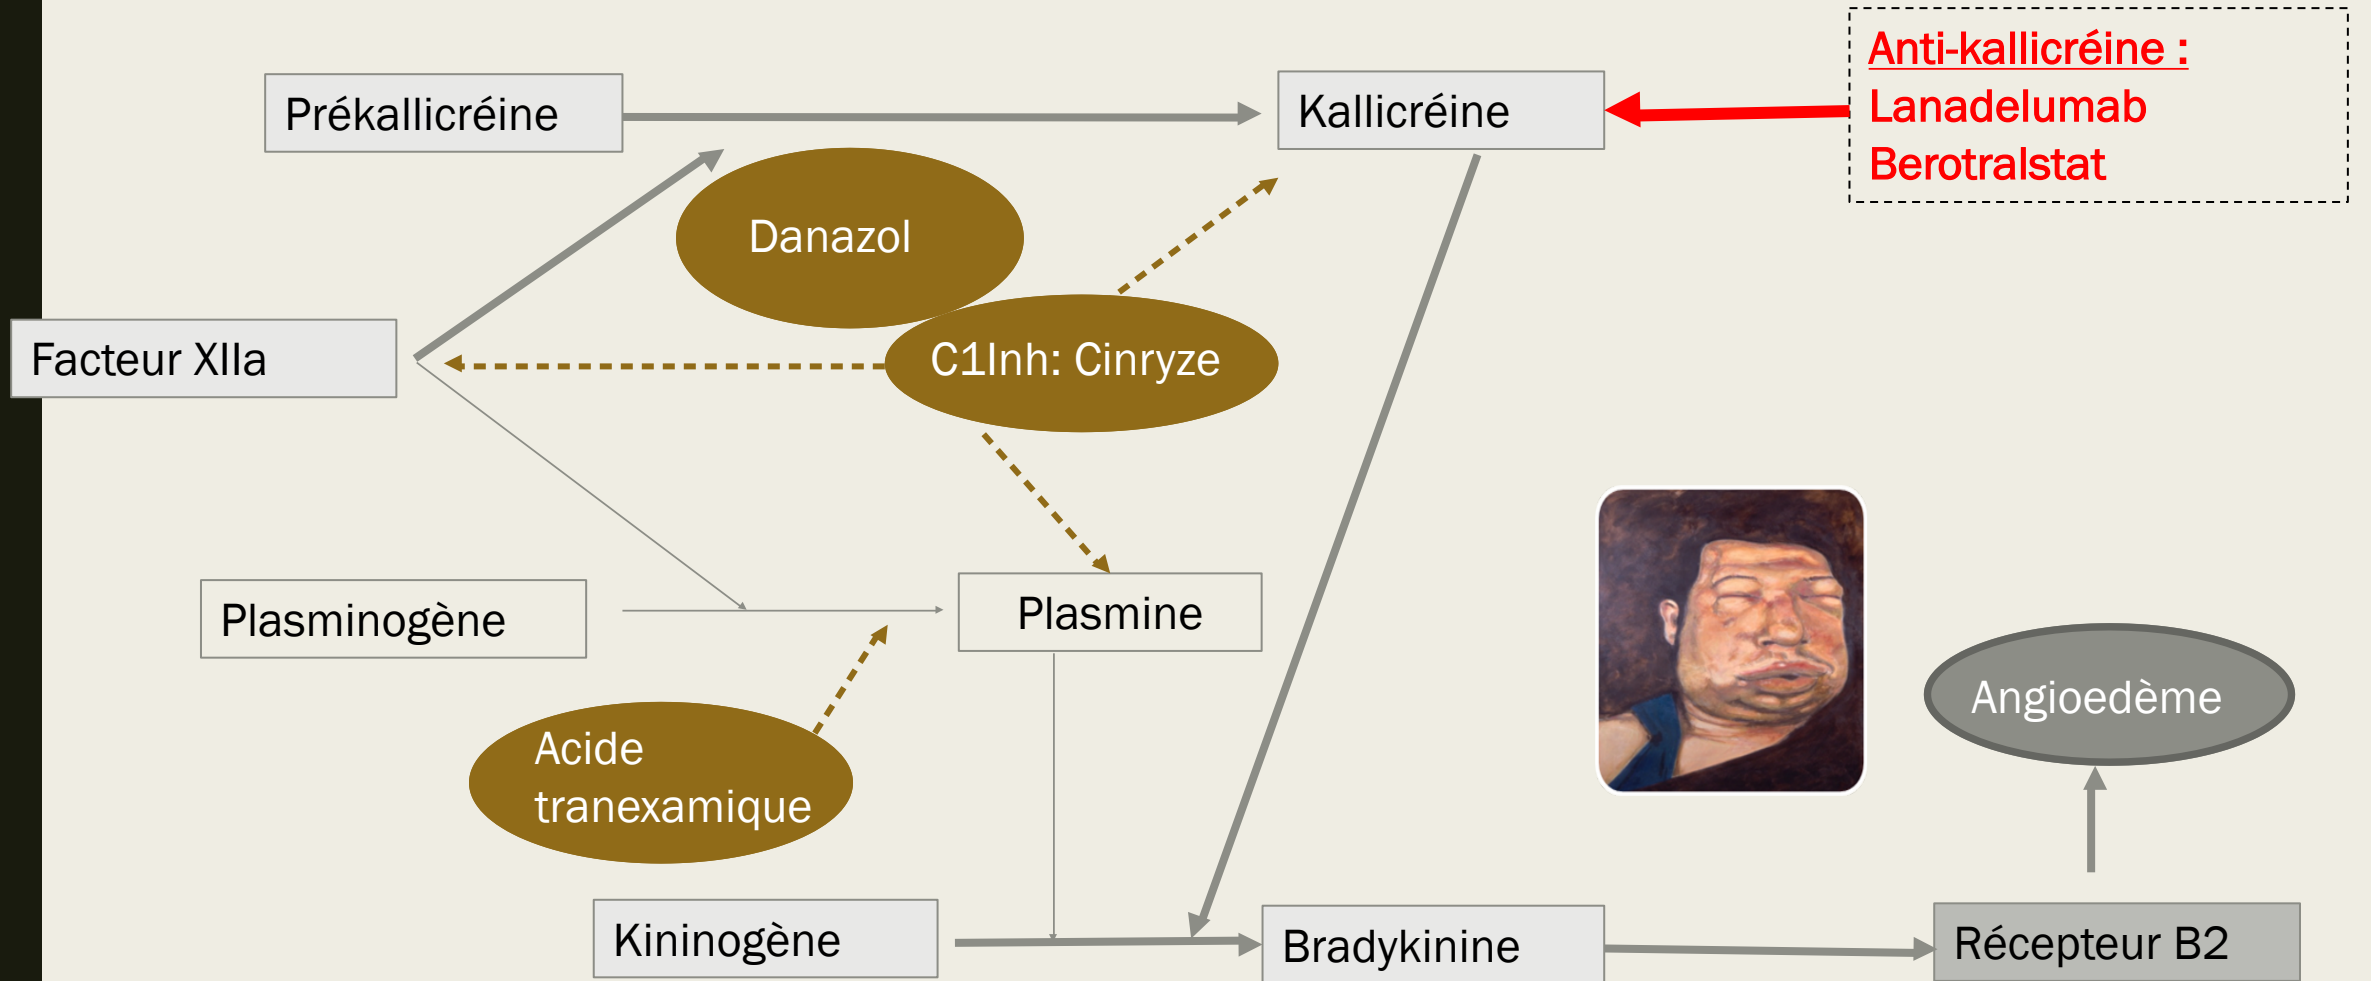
Prékallicréine

Kallicréine

Anti-kallicréine :
Lanadelumab
Berotralstat

Danazol

Facteur XIIa

C1Inh: Cinryze

Plasminogène

Plasmine

Acide tranexamique

Angioedème

Kininogène

Bradykinine

Récepteur B2